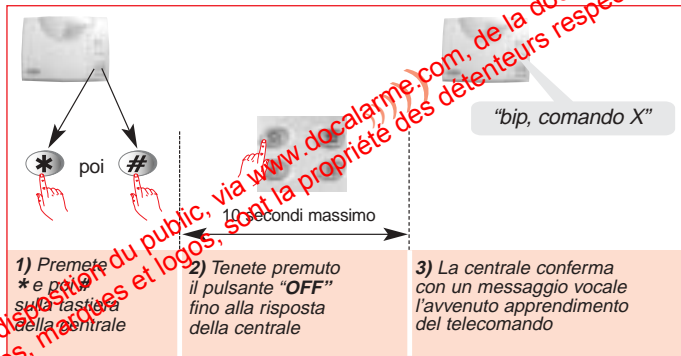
poi

“bip, comando X”

10 secondi massimo

1) Premete * e poi # sulla tastiera della centrale

2) Tenete premuto il pulsante “OFF” fino alla risposta della centrale

3) La centrale conferma con un messaggio vocale l’avvenuto apprendimento del telecomando

disposition du public, via www.docalarme.com, de la do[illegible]
s, marques et logos, sont la propriété des détenteurs respe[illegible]